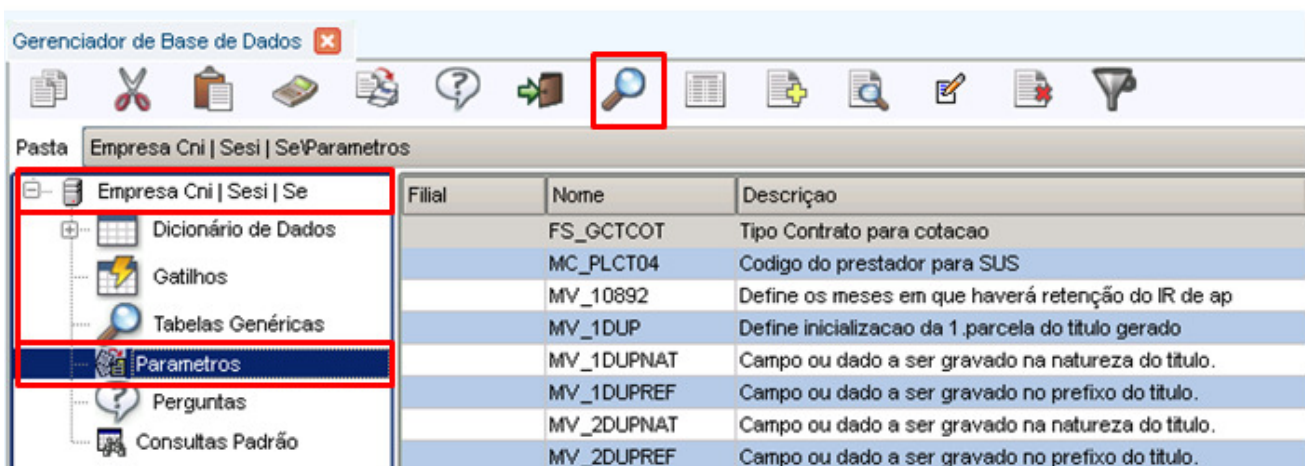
Gerenciador de Base de Dados

Pasta Empresa Cni | Sesi | Se\Parametros

Empresa Cni | Sesi | Se
Dicionário de Dados
Gatilhos
Tabelas Genéricas
Parametros
Perguntas
Consultas Padrão

| Filial | Nome | Descriçao |
|---|---|---|
| | FS_GCTCOT | Tipo Contrato para cotacao |
| | MC_PLCT04 | Codigo do prestador para SUS |
| | MV_10892 | Define os meses em que haverá retenção do IR de ap |
| | MV_1DUP | Define inicializacao da 1.parcela do titulo gerado |
| | MV_1DUPNAT | Campo ou dado a ser gravado na natureza do titulo. |
| | MV_1DUPREF | Campo ou dado a ser gravado no prefixo do titulo. |
| | MV_2DUPNAT | Campo ou dado a ser gravado na natureza do titulo. |
| | MV_2DUPREF | Campo ou dado a ser gravado no prefixo do titulo. |